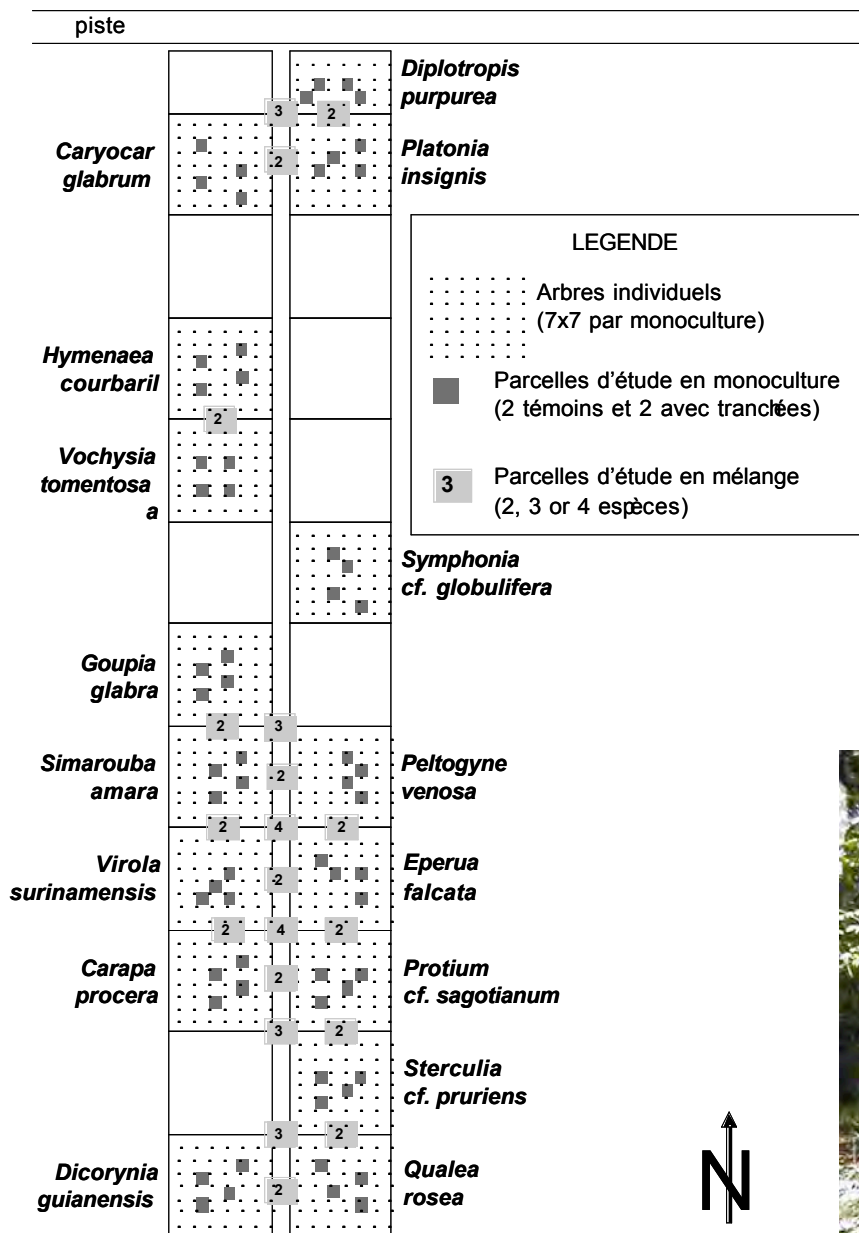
piste

Diplotropis purpurea

3 2

Caryocar glabrum

2

Platonia insignis

LEGENDE

Arbres individuels (7x7 par monoculture)

Parcelles d'étude en monoculture (2 témoins et 2 avec tranchées)

3 Parcelles d'étude en mélange (2, 3 or 4 espèces)

Hymenaea courbaril

2

Vochysia tomentosa a

Symphonia cf. globulifera

Goupia glabra

2 3

Simarouba amara

2

Peltogyne venosa

2 4 2

Virola surinamensis

2

Eperua falcata

2 4 2

Carapa procera

2

Protium cf. sagotianum

3 2

Sterculia cf. pruriens

3 2

Dicorynia guianensis

2

Qualea rosea

N